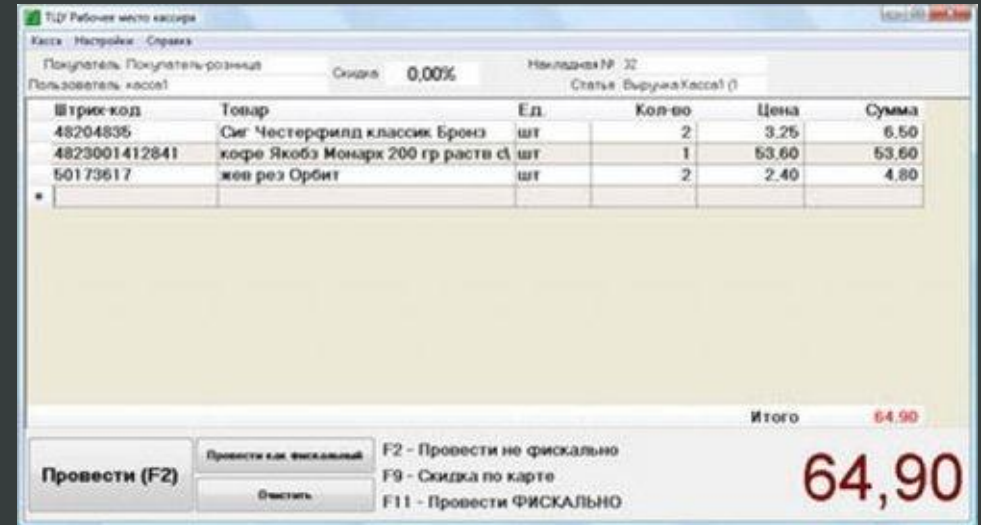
ТЦУ Рабочее место кассира

Касса Настройки Справка

Покупатель Покупатель розница
Пользователь касса1

Скидка 0,00%

Накладная № 32
Статья Выручка Касса1 (1

| Штрих-код | Товар | Ед. | Кол-во | Цена | Сумма |
|---|---|---|---|---|---|
| 48204835 | Сиг Честерфилд классик Бронз | шт | 2 | 3,25 | 6,50 |
| 4823001412841 | кофе Якобз Монарх 200 гр раств с\ | шт | 1 | 53,60 | 53,60 |
| 50173617 | жев рез Орбит | шт | 2 | 2,40 | 4,80 |

Итого 64,90

Провести (F2)

Провести как фискальный

Очистить

F2 - Провести не фискально
F9 - Скидка по карте
F11 - Провести ФИСКАЛЬНО

64,90